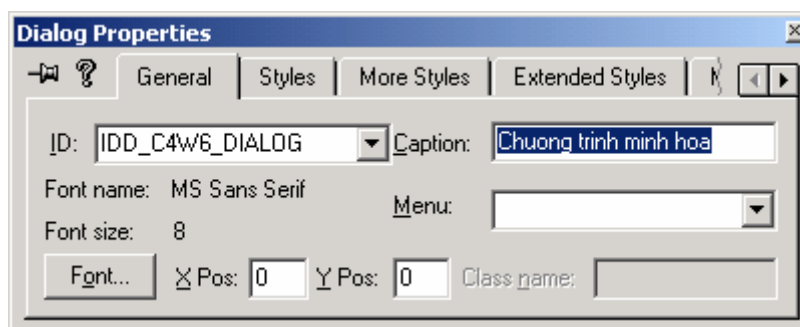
Dialog Properties

General | Styles | More Styles | Extended Styles | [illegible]

ID: IDD_C4W6_DIALOG
Caption: Chuong trinh minh hoa
Font name: MS Sans Serif
Menu:
Font size: 8
Font...
X Pos: 0
Y Pos: 0
Class name: